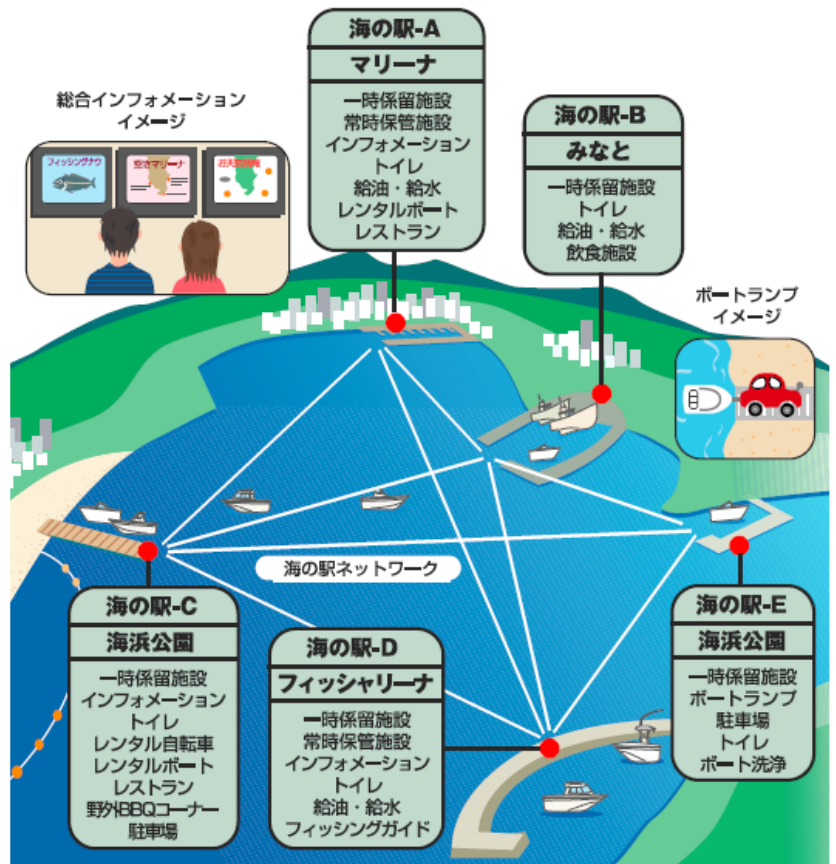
総合インフォメーション
イメージ

フィッシングナウ

空きマリーナ

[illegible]

海の駅-A
マリーナ
一時係留施設
常時保管施設
インフォメーション
トイレ
給油・給水
レンタルボート
レストラン

海の駅-B
みなと
一時係留施設
トイレ
給油・給水
飲食施設

ボートランプ
イメージ

海の駅ネットワーク

海の駅-C
海浜公園
一時係留施設
インフォメーション
トイレ
レンタル自転車
レンタルボート
レストラン
野外BBQコーナー
駐車場

海の駅-D
フィッシャリーナ
一時係留施設
常時保管施設
インフォメーション
トイレ
給油・給水
フィッシングガイド

海の駅-E
海浜公園
一時係留施設
ボートランプ
駐車場
トイレ
ボート洗浄